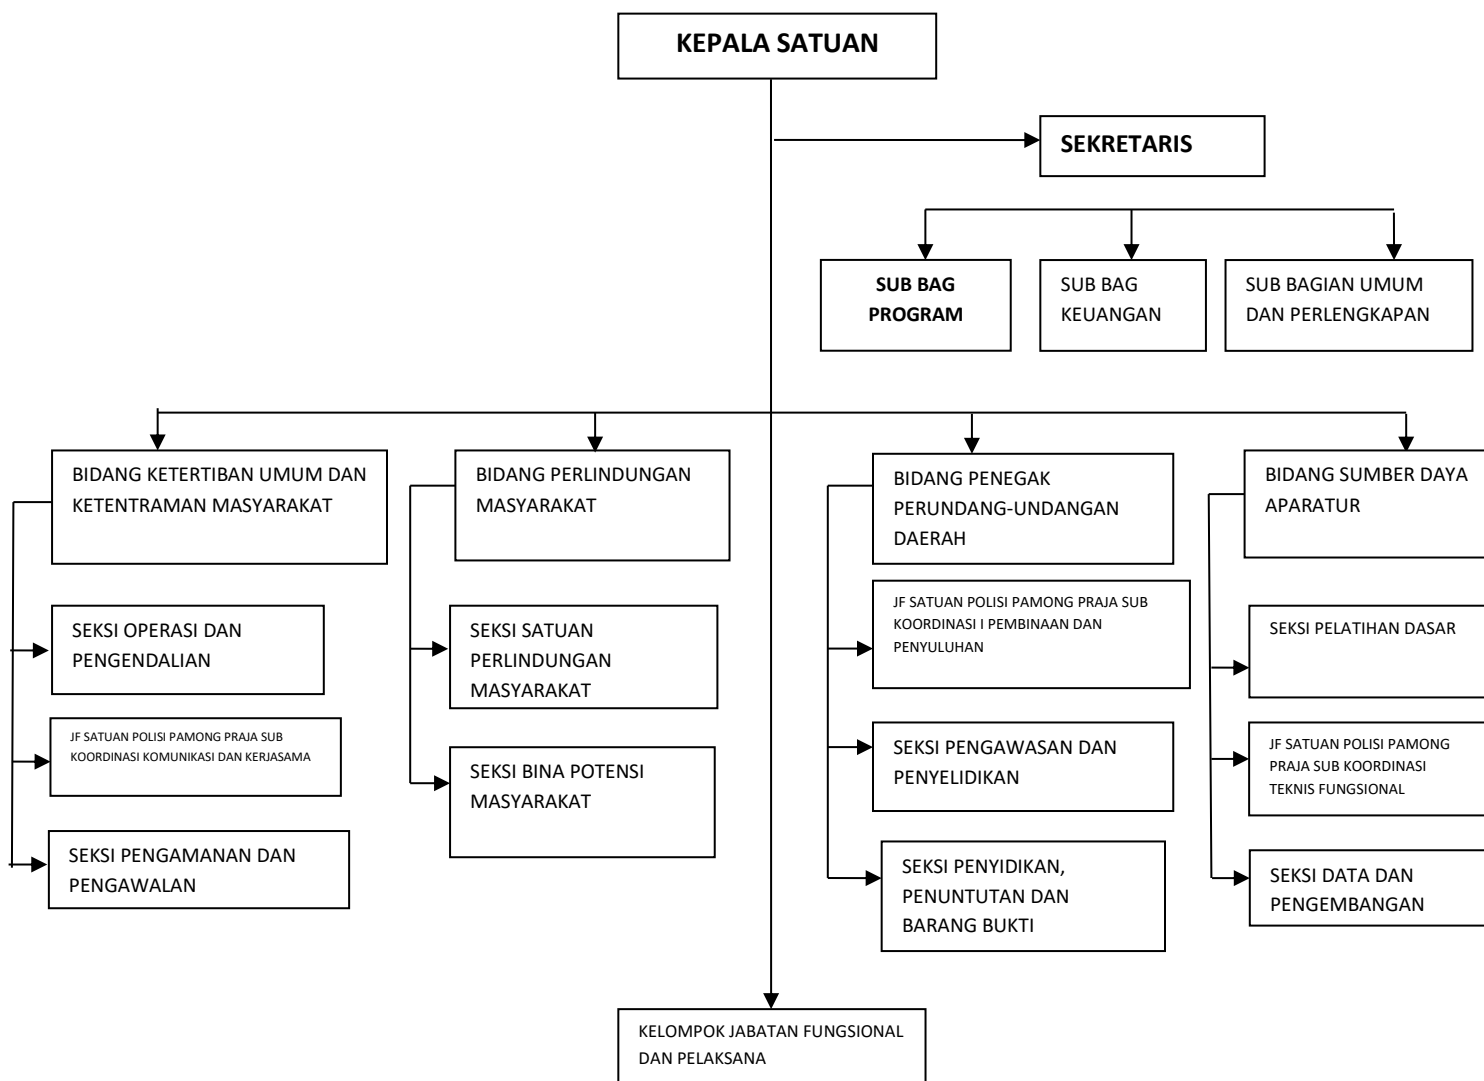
KEPALA SATUAN

SEKRETARIS

SUB BAG PROGRAM

SUB BAG KEUANGAN

SUB BAGIAN UMUM DAN PERLENGKAPAN

BIDANG KETERTIBAN UMUM DAN KETENTRAMAN MASYARAKAT

SEKSI OPERASI DAN PENGENDALIAN

JF SATUAN POLISI PAMONG PRAJA SUB KOORDINASI KOMUNIKASI DAN KERJASAMA

SEKSI PENGAMANAN DAN PENGAWALAN

BIDANG PERLINDUNGAN MASYARAKAT

SEKSI SATUAN PERLINDUNGAN MASYARAKAT

SEKSI BINA POTENSI MASYARAKAT

BIDANG PENEGAK PERUNDANG-UNDANGAN DAERAH

JF SATUAN POLISI PAMONG PRAJA SUB KOORDINASI I PEMBINAAN DAN PENYULUHAN

SEKSI PENGAWASAN DAN PENYELIDIKAN

SEKSI PENYIDIKAN, PENUNTUTAN DAN BARANG BUKTI

BIDANG SUMBER DAYA APARATUR

SEKSI PELATIHAN DASAR

JF SATUAN POLISI PAMONG PRAJA SUB KOORDINASI TEKNIS FUNGSIONAL

SEKSI DATA DAN PENGEMBANGAN

KELOMPOK JABATAN FUNGSIONAL DAN PELAKSANA